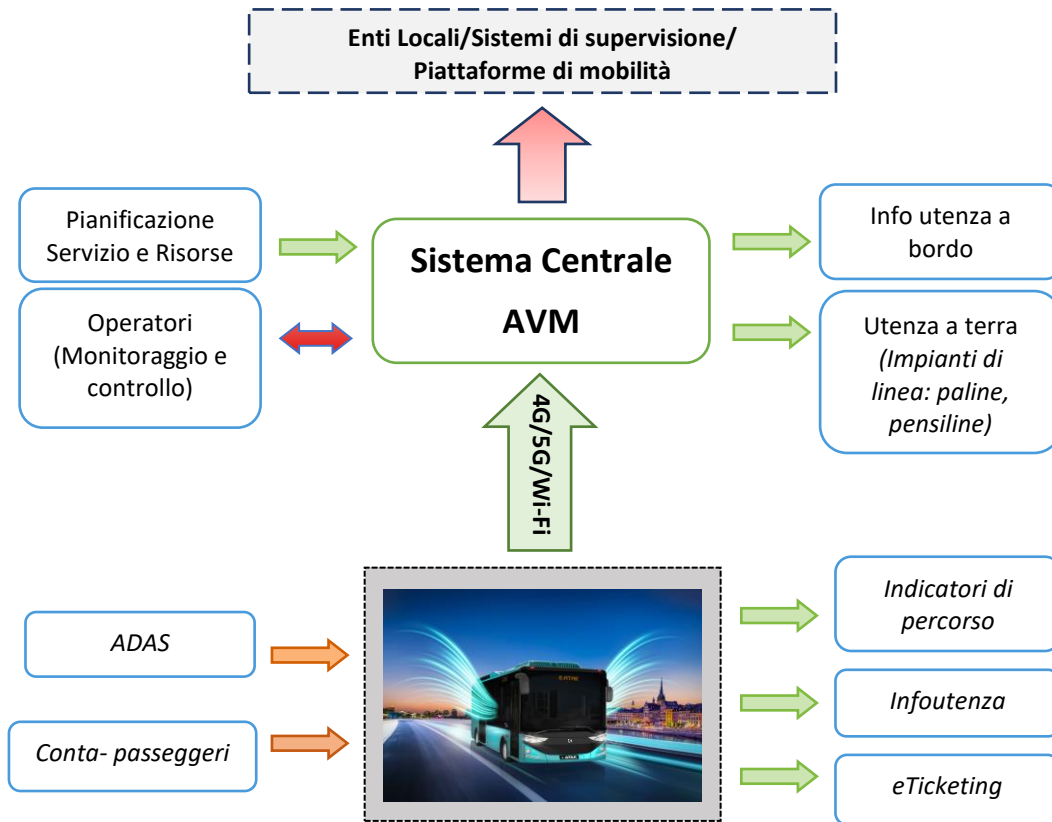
Enti Locali/Sistemi di supervisione/
Piattaforme di mobilità

Pianificazione Servizio e Risorse

Operatori (Monitoraggio e controllo)

Sistema Centrale
AVM

Info utenza a bordo

Utenza a terra *(Impianti di linea: paline, pensiline)*

4G/5G/Wi-Fi

ADAS

Conta- passeggeri

Indicatori di percorso

Infoutenza

eTicketing